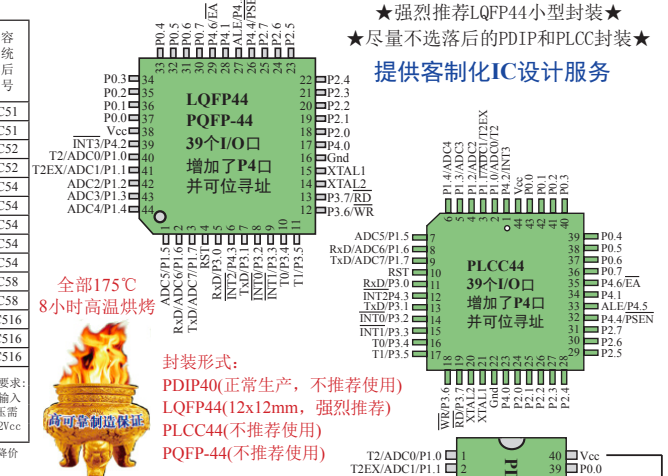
容
统
后
号

C51
C51
C52
C52
C54
C54
C54
C54
C58
C58
516
516
516

要求:
输入
乐需
2Vcc

降价

★强烈推荐LQFP44小型封装★
★尽量不选落后的PDIP和PLCC封装★
提供客制化IC设计服务

P0.4
P0.5
P0.6
P0.7
P4.6/EA
P4.1
ALE/P4.5
P4.4/PSEN
P2.7
P2.6
P2.5

P0.3 33
P0.2 34
P0.1 35
P0.0 36
Vcc 37
P4.0 38
$\overline{INT3}$/P4.2 39
T2/ADC0/P1.0 40
T2EX/ADC1/P1.1 41
ADC2/P1.2 42
ADC3/P1.3 43
ADC4/P1.4 44

LQFP44
PQFP-44
39个I/O口
增加了P4口
并可位寻址

22 P2.4
21 P2.3
20 P2.2
19 P2.1
18 P2.0
17 P4.0
16 Gnd
15 XTAL1
14 XTAL2
13 P3.7/$\overline{RD}$
12 P3.6/$\overline{WR}$

ADC5/P1.5
RxD/ADC6/P1.6
TxD/ADC7/P1.7
RST
RxD/P3.0
$\overline{INT2}$/P4.3
TxD/P3.1
$\overline{INT0}$/P3.2
$\overline{INT1}$/P3.3
T0/P3.4
T1/P3.5

全部175℃
8小时高温烘烤

高可靠制造保证

封装形式:
PDIP40(正常生产,不推荐使用)
LQFP44(12x12mm,强烈推荐)
PLCC44(不推荐使用)
PQFP-44(不推荐使用)

P1.4/ADC4
P1.3/ADC3
P1.2/ADC2
P1.1/ADC1/T2EX
P1.0/ADC0/T2
P4.2/$\overline{INT3}$
Vcc
P0.0
P0.1
P0.2
P0.3

ADC5/P1.5 7
RxD/ADC6/P1.6 8
TxD/ADC7/P1.7 9
RST 10
RxD/P3.0 11
$\overline{INT2}$/P4.3 12
TxD/P3.1 13
$\overline{INT0}$/P3.2 14
$\overline{INT1}$/P3.3 15
T0/P3.4 16
T1/P3.5 17

PLCC44
39个I/O口
增加了P4口
并可位寻址

39 P0.4
38 P0.5
37 P0.6
36 P0.7
35 P4.6/$\overline{EA}$
34 P4.1
33 ALE/P4.5
32 P4.4/$\overline{PSEN}$
31 P2.7
30 P2.6
29 P2.5

$\overline{WR}$/P3.6
$\overline{RD}$/P3.7
XTAL2
XTAL1
Gnd
P4.0
P2.0
P2.1
P2.2
P2.3
P2.4

T2/ADC0/P1.0 1
T2EX/ADC1/P1.1 2
40 Vcc
39 P0.0